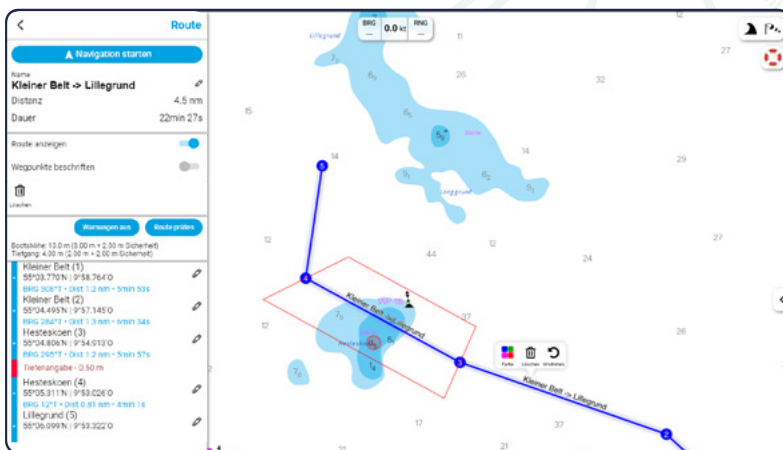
Route

Navigation starten

Name
Kleiner Belt -> Lillegrund
Distanz 4.5 nm
Dauer 22min 27s

Route anzeigen
Wegpunkte beschriften

Löschen

Warnungen aus
Route prüfen

Bootshöhe: 13.0 m (8.00 m + 2.30 m Sicherheit)
Tiefgang: 4.00 m (2.00 m + 2.00 m Sicherheit)

Kleiner Belt (1)
55°03.770'N | 9°58.764'O
BRG 308°T • Dist 1.2 nm • 5min 53s

Kleiner Belt (2)
55°04.495'N | 9°57.145'O
BRG 284°T • Dist 1.3 nm • 6min 34s

Hesteskoen (3)
55°04.806'N | 9°54.913'O
BRG 295°T • Dist 1.2 nm • 5min 57s

Tiefenangabe - 0.50 m

Hesteskoen (4)
55°05.311'N | 9°53.026'O
BRG 12°T • Dist 0.81 nm • 4min 1s

Lillegrund (5)
55°06.099'N | 9°53.322'O

BRG — 0.0 kt RNG —

Lillegrund
11
12
7
6
26
32
15
6
5
Borre
14
29
5
14
6
5
Lillegrund
12
27
5
44
4
12
26
Kleiner Belt -> Lillegrund
37
12
7
Hesteskoen
5
3
Farbe Löschen Umkehren
26
7
Kleiner Belt -> Lillegrund
14
17
37
21
2
1